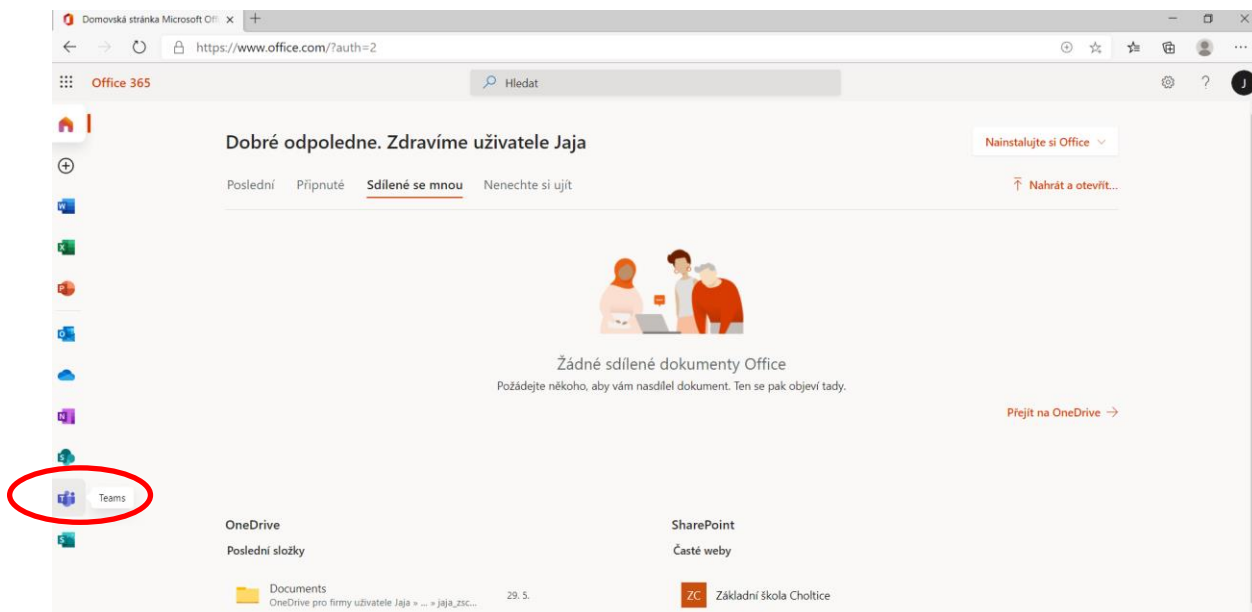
Domovská stránka Microsoft Off ×
https://www.office.com/?auth=2
Office 365
Hledat
J
Dobré odpoledne. Zdravíme uživatele Jaja
Nainstalujte si Office
Poslední Připnuté Sdílené se mnou Nenechte si ujít
Nahrát a otevřít...
Žádné sdílené dokumenty Office
Požádejte někoho, aby vám nasdílel dokument. Ten se pak objeví tady.
Přejít na OneDrive →
Teams
OneDrive
Poslední složky
Documents
OneDrive pro firmy uživatele Jaja » ... » jaja_zsc...
29. 5.
SharePoint
Časté weby
ZC Základní škola Choltice